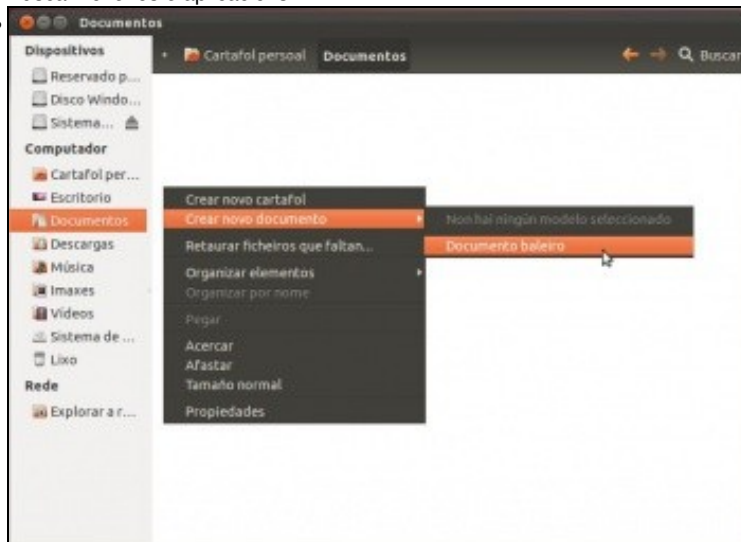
Documentos

Dispositivos
Reservado p...
Disco Windo...
Sistema...
Computador
Cartafol per...
Escritorio
Documentos
Descargas
Música
Imaxes
Vídeos
Sistema de ...
Lixo
Rede
Explorar a r...

Cartafol persoal Documentos
Buscar

Crear novo cartafol
Crear novo documento
Restaurar ficheiros que faltan...
Organizar elementos
Organizar por nome
Pegar
Acercar
Afastar
Tamaño normal
Propiedades

Non hai ningún modelo seleccionado
Documento baleiro